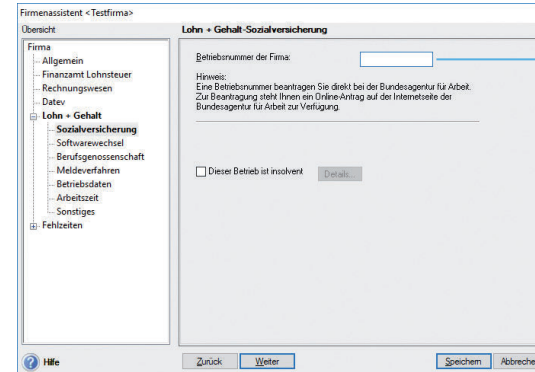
Firmenassistent <Testfirma>

Übersicht

Firma
Allgemein
Finanzamt Lohnsteuer
Rechnungswesen
Datev
Lohn + Gehalt
Sozialversicherung
Softwarewechsel
Berufsgenossenschaft
Meldeverfahren
Betriebsdaten
Arbeitszeit
Sonstiges
Fehlzeiten

Lohn + Gehalt-Sozialversicherung

Betriebsnummer der Firma:

Hinweis:
Eine Betriebsnummer beantragen Sie direkt bei der Bundesagentur für Arbeit. Zur Beantragung steht Ihnen ein Online-Antrag auf der Internetseite der Bundesagentur für Arbeit zur Verfügung.

Dieser Betrieb ist insolvent

Details...

Hilfe

Zurück

Weiter

Speichern

Abbreche